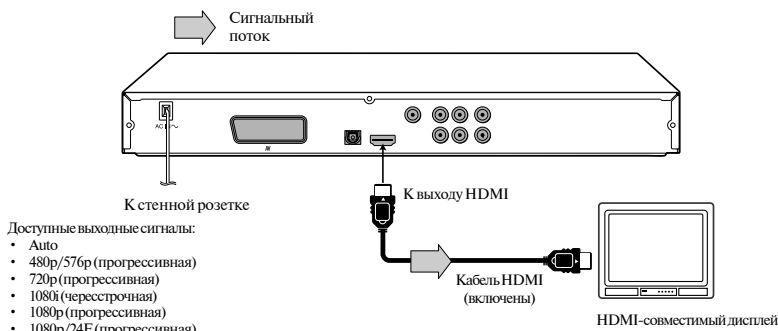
Сигнальный поток

AC IN ~

К стенной розетке

К выходу HDMI

Доступные выходные сигналы:
• Auto
• 480p/576p (прогрессивная)
• 720p (прогрессивная)
• 1080i (чересстрочная)
• 1080p (прогрессивная)
• 1080p/24F (прогрессивная)

Кабель HDMI (включены)

HDMI-совместимый дисплей